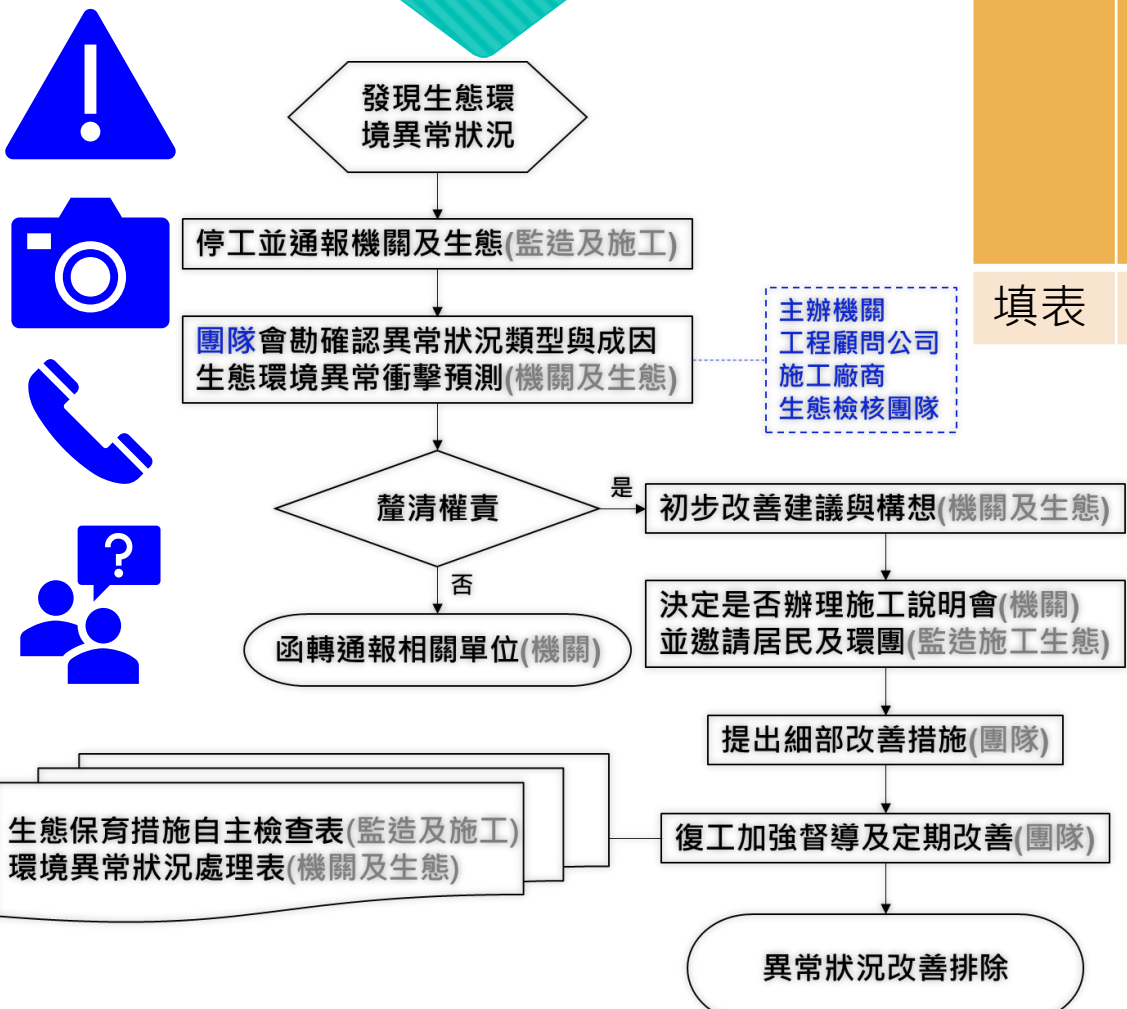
發現生態環境異常狀況

停工並通報機關及生態(監造及施工)

團隊會勘確認異常狀況類型與成因
生態環境異常衝擊預測(機關及生態)

主辦機關
工程顧問公司
施工廠商
生態檢核團隊

填表

釐清權責

是

初步改善建議與構想(機關及生態)

否

函轉通報相關單位(機關)

決定是否辦理施工說明會(機關)
並邀請居民及環團(監造施工生態)

提出細部改善措施(團隊)

生態保育措施自主檢查表(監造及施工)
環境異常狀況處理表(機關及生態)

復工加強督導及定期改善(團隊)

異常狀況改善排除